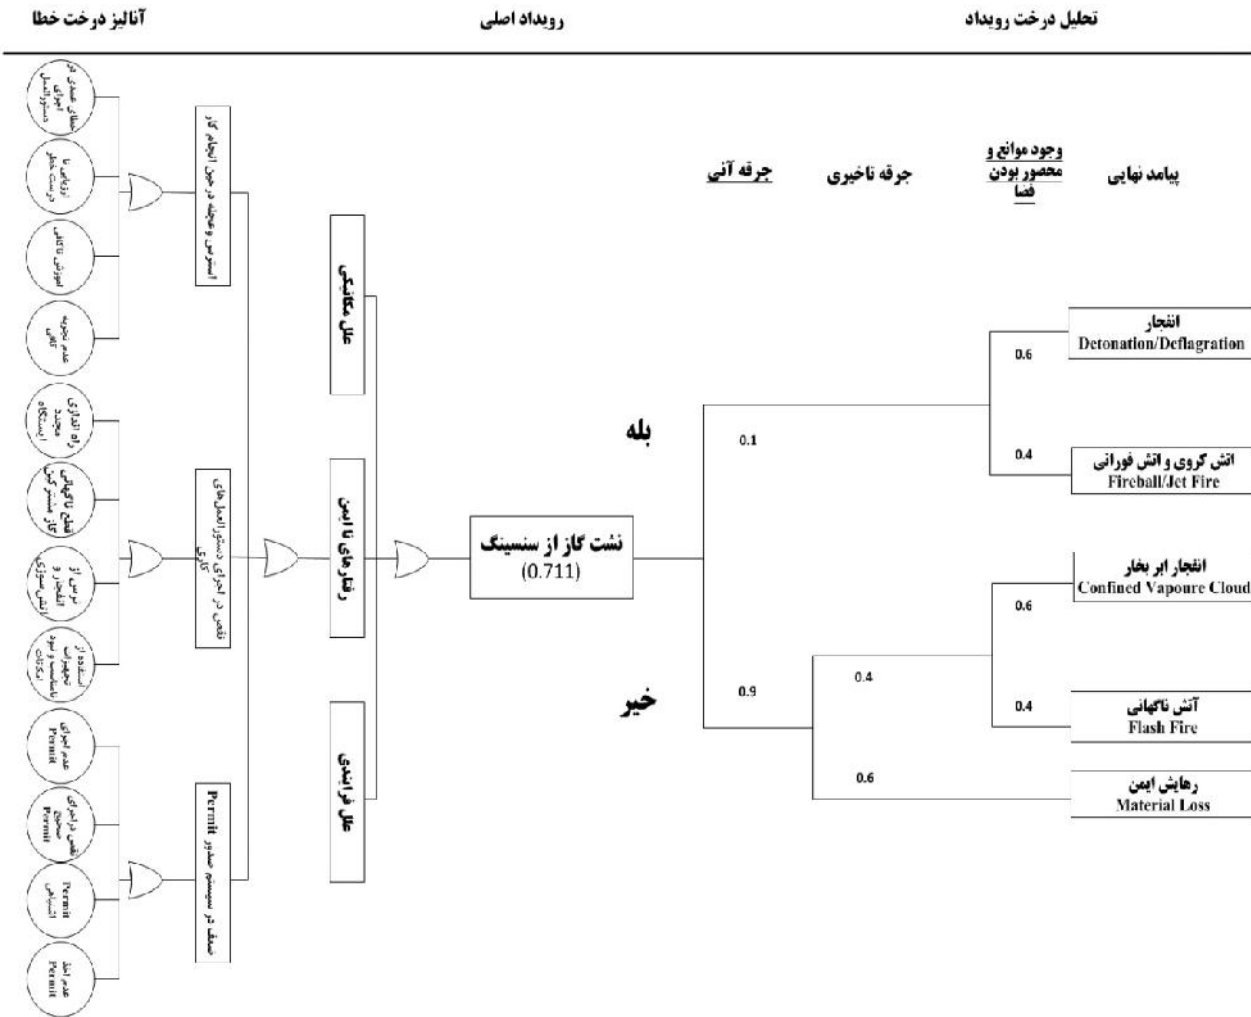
آنالیز درخت خطا

رویداد اصلی

تحلیل درخت رویداد

خطای عمدی در دستورالعمل

ارتباط با اجرای دستورالعمل

آموزش ناکافی

عدم تجربه کافی

استرس و عجله در حین انجام کار

راه اندازی مجدد ایستگاه

قطع ناگهانی گاز مشترکین

ترس از انفجار و آتش سوزی

استفاده از تجهیزات نامناسب و مواد

نقص در اجرای دستورالعمل‌های کاری

عدم اجرای Permit

نقص در اجرای صحیح Permit

Permit اشتباهی

عدم اخذ Permit

ضعف در سیستم صدور Permit

علل مکانیکی

رفتارهای ناایمن

علل فرایندی

نشت گاز از سنسینگ
(0.711)

جرقه آنی

جرقه تاخیری

وجود موانع و محصور بودن فضا

پیامد نهایی

بله

0.1

خیر

0.9

0.4

0.6

0.6

0.4

0.6

0.4

انفجار
Detonation/Deflagration

اتش گروی و اتش فورانی
Fireball/Jet Fire

انفجار ابر بخار
Confined Vapoure Cloud

آتش ناگهانی
Flash Fire

رهایش ایمن
Material Loss